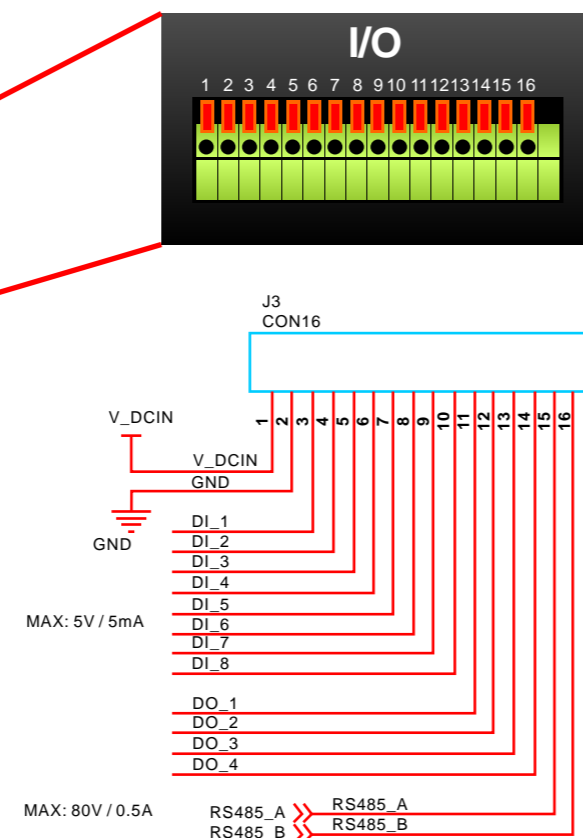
I/O

1 2 3 4 5 6 7 8 9 10 11 12 13 14 15 16

J3
CON16

V_DCIN

1 2 3 4 5 6 7 8 9 10 11 12 13 14 15 16

V_DCIN
GND

GND

DI_1
DI_2
DI_3
DI_4
DI_5
DI_6
DI_7
DI_8

MAX: 5V / 5mA

DO_1
DO_2
DO_3
DO_4

MAX: 80V / 0.5A

RS485_A
RS485_B
RS485_A
RS485_B